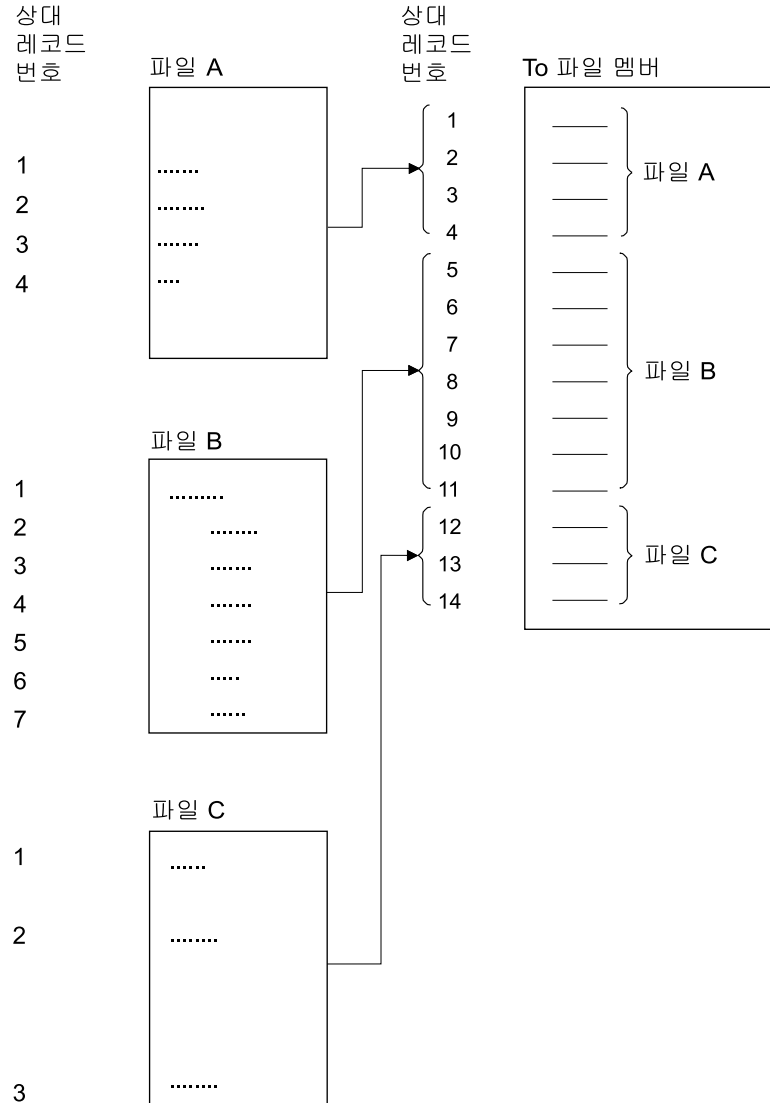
상대 레코드 번호

파일 A

1
2
3
4

.......
........
.......
....

상대 레코드 번호

1
2
3
4
5
6
7
8
9
10
11
12
13
14

To 파일 멤버

파일 A
파일 B
파일 C

파일 B

1
2
3
4
5
6
7

.........
........
.......
.......
.......
.....
......

파일 C

1
2
3

......
........
........